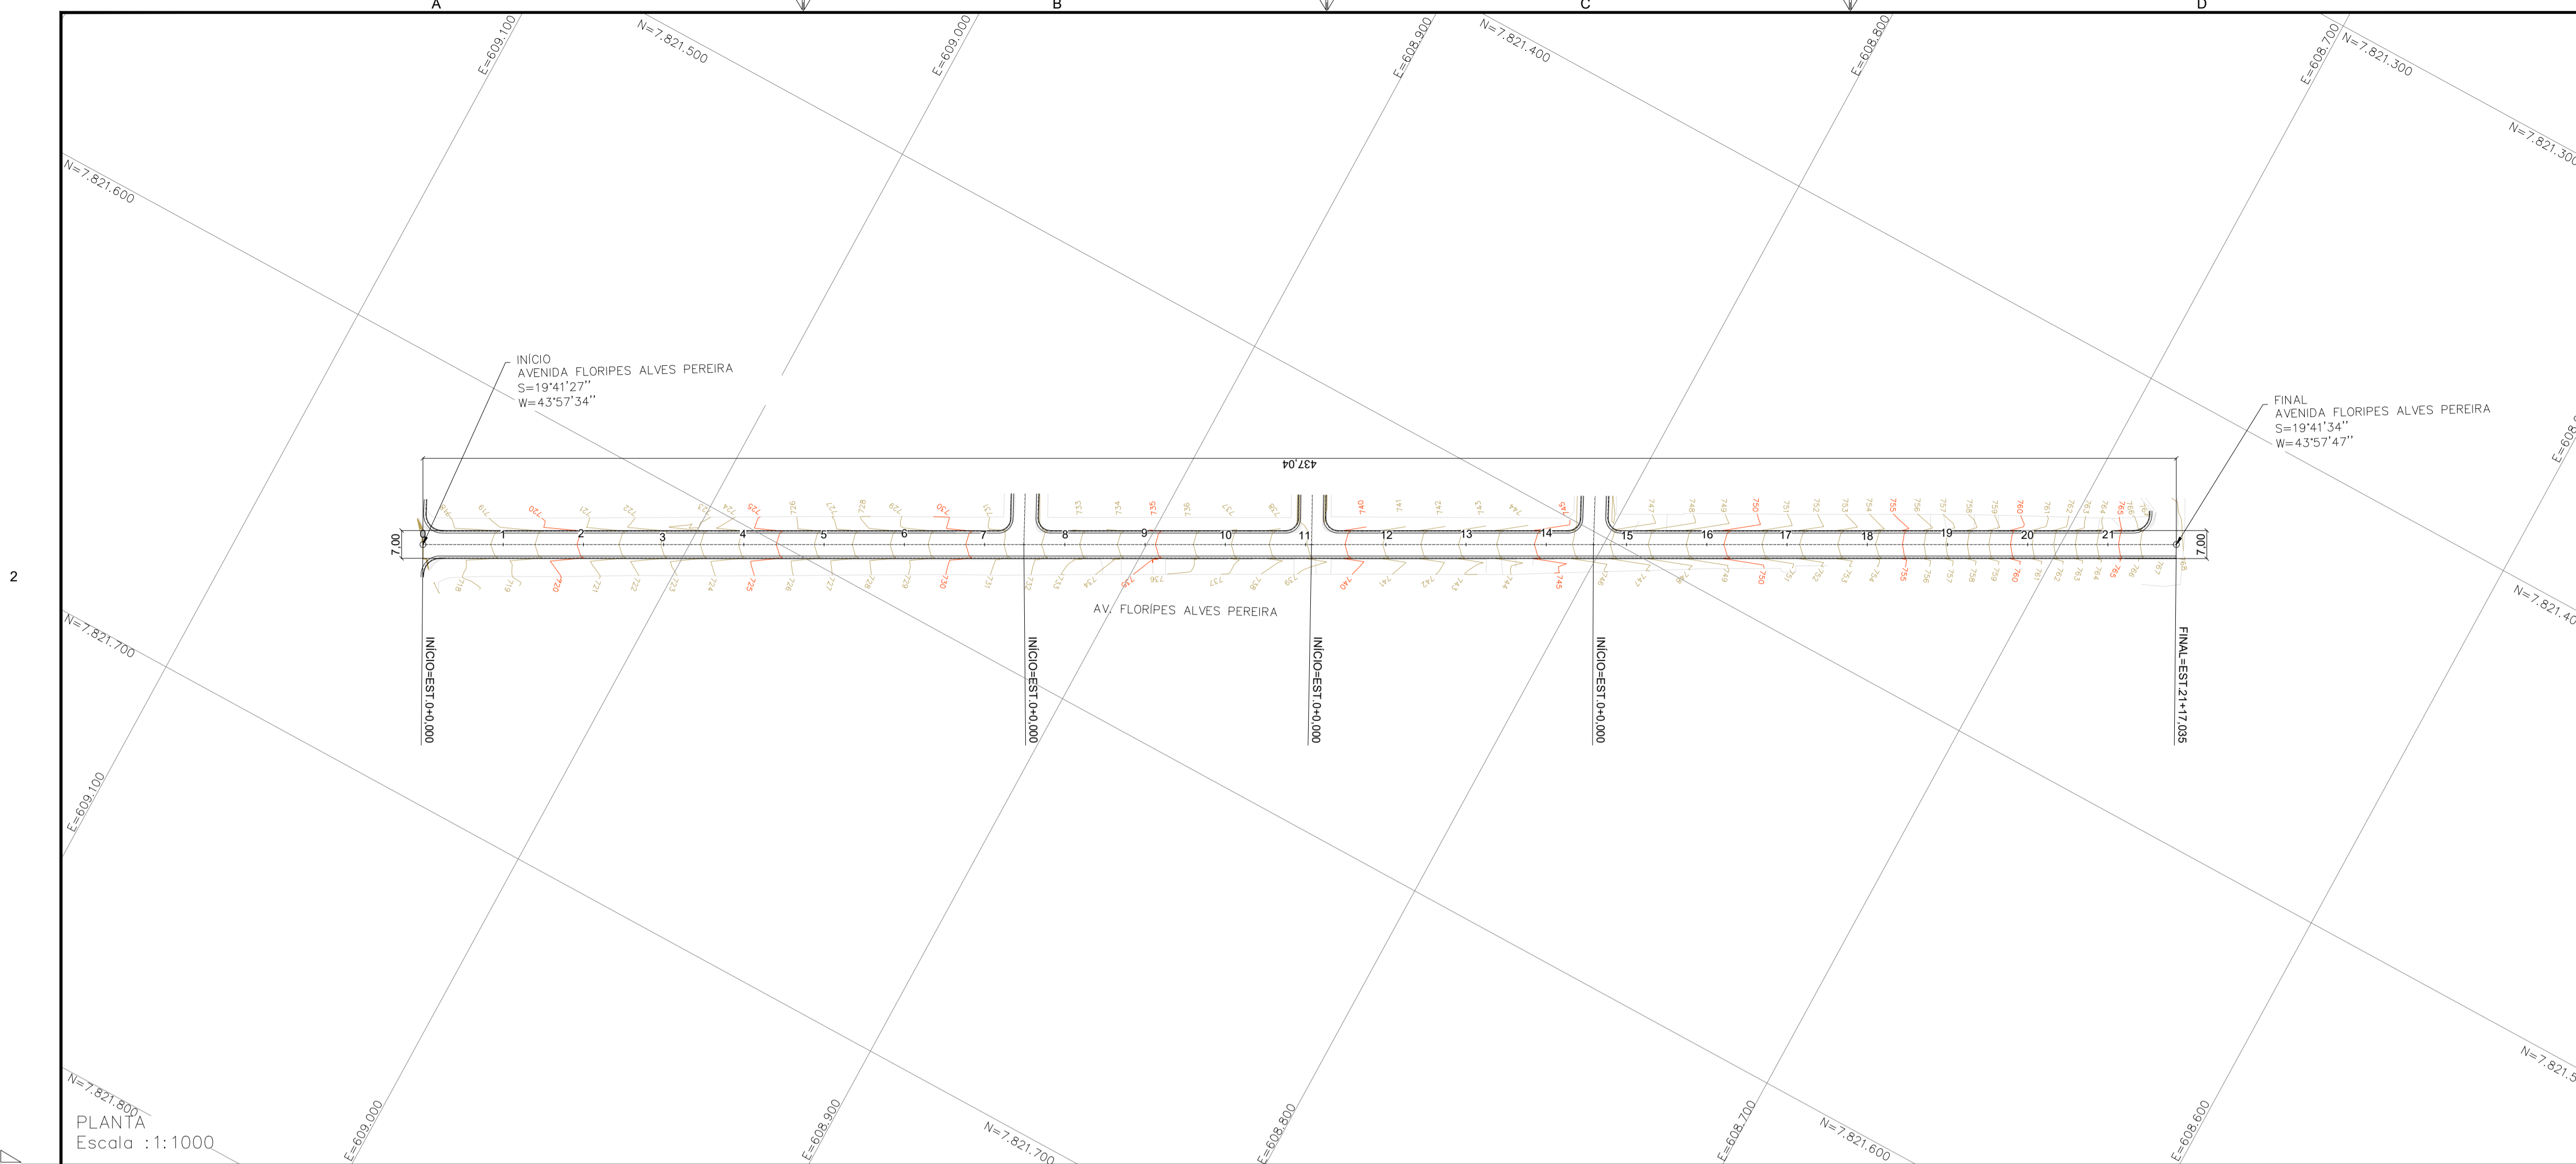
A
B
C
D
2

E=609.100
N=7.821.500
E=609.000
E=608.900
N=7.821.400
E=608.800
E=608.700
N=7.821.300
N=7.821.300
N=7.821.600
N=7.821.400
N=7.821.700
E=609.100
N=7.821.800
E=609.000
E=608.900
N=7.821.700
E=608.800
E=608.700
N=7.821.600
E=608.600
N=7.821.5

INÍCIO
AVENIDA FLORIPES ALVES PEREIRA
S=19°41'27"
W=43°57'34"

FINAL
AVENIDA FLORIPES ALVES PEREIRA
S=19°41'34"
W=43°57'47"

437,04

7,00
7,00

0 1 2 3 4 5 6 7 8 9 10 11 12 13 14 15 16 17 18 19 20 21

718 719 720 721 722 723 724 725 726 727 728 729 730 731 732 733 734 735 736 737 738 739 740 741 742 743 744 745 746 747 748 749 750 751 752 753 754 755 756 757 758 759 760 761 762 763 764 765 766 767

AV. FLORÍPES ALVES PEREIRA

INÍCIO=EST.0+0,000
INÍCIO=EST.0+0,000
INÍCIO=EST.0+0,000
INÍCIO=EST.0+0,000
FINAL=EST.21+17,035

PLANTA
Escala :1:1000